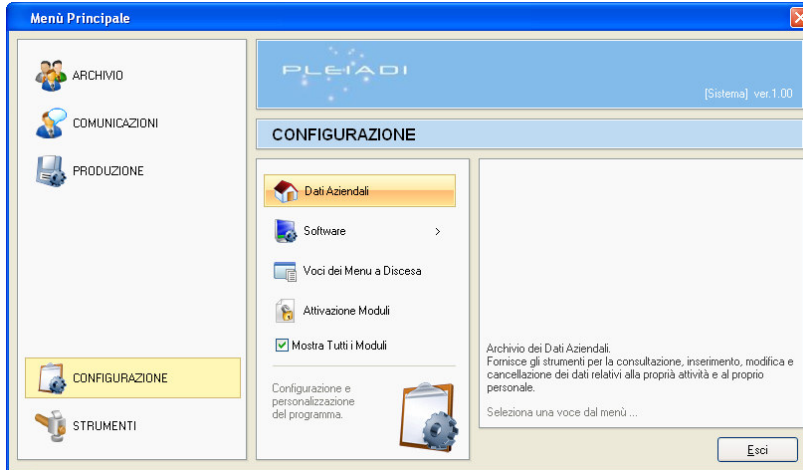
Menù Principale

ARCHIVIO

COMUNICAZIONI

PRODUZIONE

CONFIGURAZIONE

STRUMENTI

PLEIADI

[Sistema] ver.1.00

CONFIGURAZIONE

Dati Aziendali

Software >

Voci dei Menu a Discesa

Attivazione Moduli

Mostra Tutti i Moduli

Configurazione e personalizzazione del programma.

Archivio dei Dati Aziendali.
Fornisce gli strumenti per la consultazione, inserimento, modifica e cancellazione dei dati relativi alla propria attività e al proprio personale.

Seleziona una voce dal menù ...

Esci